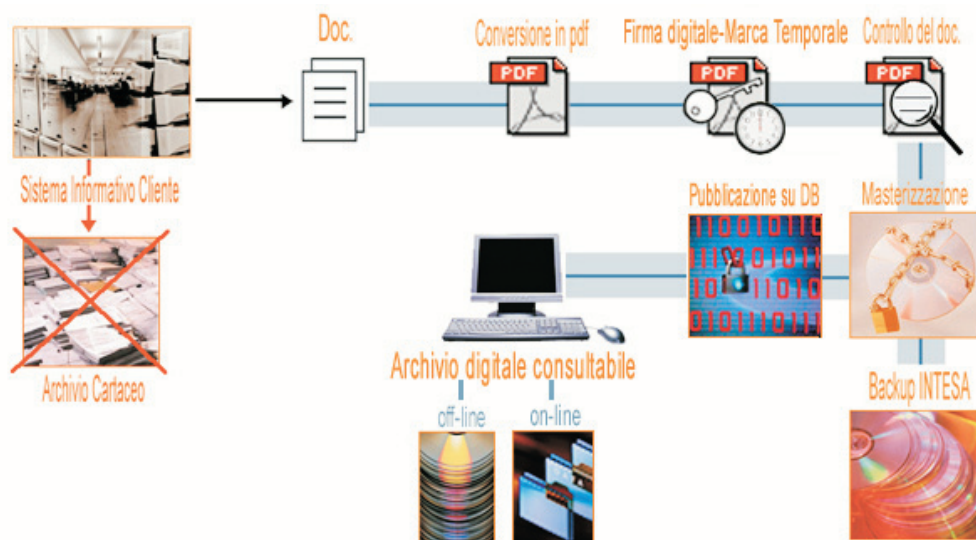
Doc.

Conversione in pdf

PDF

Firma digitale-Marca Temporale

PDF

Controllo del doc.

PDF

Sistema Informativo Cliente

Archivio Cartaceo

Pubblicazione su DB

Masterizzazione

Archivio digitale consultabile

off-line

on-line

Backup INTESA